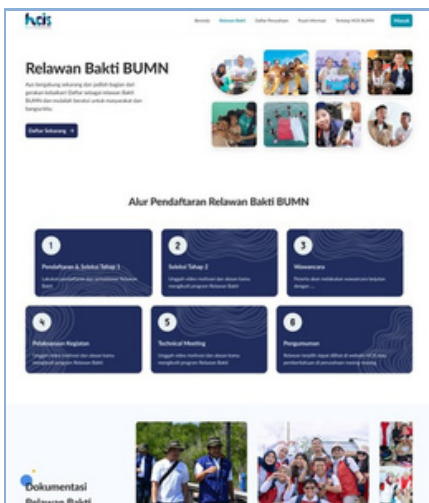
hcis

Beranda Relawan Bakti Daftar Perusahaan Pusat Informasi Tentang HCIS BUMN Masuk

Relawan Bakti BUMN

Ayo bergabung sekarang dan jadilah bagian dari gerakan kebaikan! Daftar sebagai relawan Bakti BUMN dan mulailah beraksi untuk masyarakat dan bangsa kita.

Daftar Sekarang

Alur Pendaftaran Relawan Bakti BUMN

1
Pendaftaran & Seleksi Tahap 1
Lakukan pendaftaran dan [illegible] Relawan Bakti

2
Seleksi Tahap 2
Unggah video motivasi dan desain kamu mengikuti program Relawan Bakti

3
Wawancara
Peserta akan melakukan wawancara lanjutan dengan ...

4
Pelaksanaan Kegiatan
Unggah video motivasi dan desain kamu mengikuti program Relawan Bakti

5
Technical Meeting
Unggah video motivasi dan desain kamu mengikuti program Relawan Bakti

6
Pengumuman
Relawan terpilih dapat dilihat di website HCIS atau pemberitahuan di perusahaan masing-masing

Dokumentasi Relawan Bakti